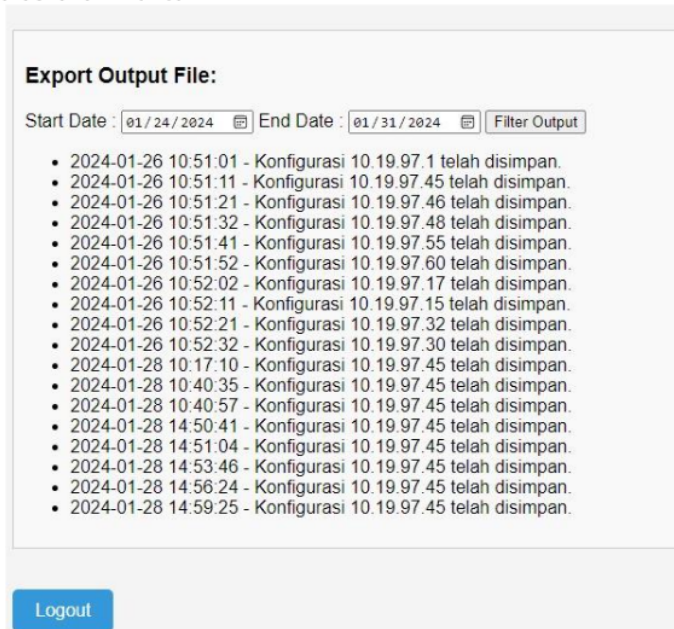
Export Output File:

Start Date : 01/24/2024 End Date : 01/31/2024 Filter Output

- 2024-01-26 10:51:01 - Konfigurasi 10.19.97.1 telah disimpan.
- 2024-01-26 10:51:11 - Konfigurasi 10.19.97.45 telah disimpan.
- 2024-01-26 10:51:21 - Konfigurasi 10.19.97.46 telah disimpan.
- 2024-01-26 10:51:32 - Konfigurasi 10.19.97.48 telah disimpan.
- 2024-01-26 10:51:41 - Konfigurasi 10.19.97.55 telah disimpan.
- 2024-01-26 10:51:52 - Konfigurasi 10.19.97.60 telah disimpan.
- 2024-01-26 10:52:02 - Konfigurasi 10.19.97.17 telah disimpan.
- 2024-01-26 10:52:11 - Konfigurasi 10.19.97.15 telah disimpan.
- 2024-01-26 10:52:21 - Konfigurasi 10.19.97.32 telah disimpan.
- 2024-01-26 10:52:32 - Konfigurasi 10.19.97.30 telah disimpan.
- 2024-01-28 10:17:10 - Konfigurasi 10.19.97.45 telah disimpan.
- 2024-01-28 10:40:35 - Konfigurasi 10.19.97.45 telah disimpan.
- 2024-01-28 10:40:57 - Konfigurasi 10.19.97.45 telah disimpan.
- 2024-01-28 14:50:41 - Konfigurasi 10.19.97.45 telah disimpan.
- 2024-01-28 14:51:04 - Konfigurasi 10.19.97.45 telah disimpan.
- 2024-01-28 14:53:46 - Konfigurasi 10.19.97.45 telah disimpan.
- 2024-01-28 14:56:24 - Konfigurasi 10.19.97.45 telah disimpan.
- 2024-01-28 14:59:25 - Konfigurasi 10.19.97.45 telah disimpan.

Logout